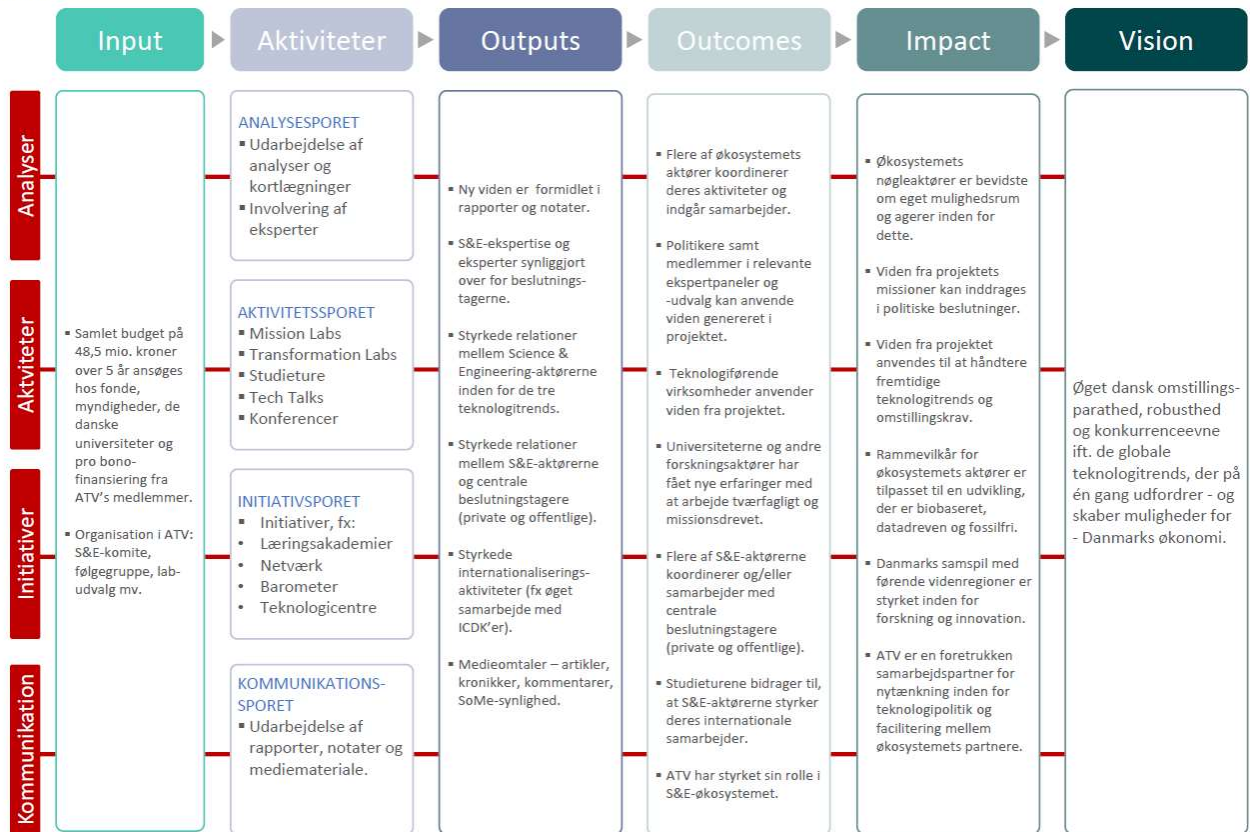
Input

Aktiviteter

Outputs

Outcomes

Impact

Vision

Analyser

Aktiviteter

Initiativer

Kommunikation

▪ Samlet budget på 48,5 mio. kroner over 5 år ansøges hos fonde, myndigheder, de danske universiteter og pro bono-finansiering fra ATV's medlemmer.

▪ Organisation i ATV: S&E-komite, følgegruppe, lab-udvalg mv.

ANALYSESPORET
▪ Udarbejdelse af analyser og kortlægninger
▪ Involvering af eksperter

AKTIVITETSSPORET
▪ Mission Labs
▪ Transformation Labs
▪ Studieture
▪ Tech Talks
▪ Konferencer

INITIATIVSPORET
▪ Initiativer, fx:
• Læringsakademier
• Netværk
• Barometer
• Teknologicentre

KOMMUNIKATIONS-SPORET
▪ Udarbejdelse af rapporter, notater og mediemateriale.

▪ Ny viden er formidlet i rapporter og notater.

▪ S&E-ekspertise og eksperter synliggjort over for beslutningstagerne.

▪ Styrkede relationer mellem Science & Engineering-aktørerne inden for de tre teknologitrends.

▪ Styrkede relationer mellem S&E-aktørerne og centrale beslutningstagere (private og offentlige).

▪ Styrkede internationaliserings-aktiviteter (fx øget samarbejde med ICDK'er).

▪ Medieomtaler – artikler, kronikker, kommentarer, SoMe-synlighed.

▪ Flere af økosystemets aktører koordinerer deres aktiviteter og indgår samarbejder.

▪ Politikere samt medlemmer i relevante ekspertpaneler og -udvalg kan anvende viden genereret i projektet.

▪ Teknologiførende virksomheder anvender viden fra projektet.

▪ Universiteterne og andre forskningsaktører har fået nye erfaringer med at arbejde tværfagligt og missionsdrevet.

▪ Flere af S&E-aktørerne koordinerer og/eller samarbejder med centrale beslutningstagere (private og offentlige).

▪ Studieturene bidrager til, at S&E-aktørerne styrker deres internationale samarbejder.

▪ ATV har styrket sin rolle i S&E-økosystemet.

▪ Økosystemets nøgleaktører er bevidste om eget mulighedsrum og agerer inden for dette.

▪ Viden fra projektets missioner kan inddrages i politiske beslutninger.

▪ Viden fra projektet anvendes til at håndtere fremtidige teknologitrends og omstillingskrav.

▪ Rammevilkår for økosystemets aktører er tilpasset til en udvikling, der er biobaseret, datadreven og fossilfri.

▪ Danmarks samspil med førende videnregioner er styrket inden for forskning og innovation.

▪ ATV er en foretrukken samarbejdspartner for nytænkning inden for teknologipolitik og facilitering mellem økosystemets partnere.

Øget dansk omstillings-parathed, robusthed og konkurrenceevne ift. de globale teknologitrends, der på én gang udfordrer - og skaber muligheder for - Danmarks økonomi.